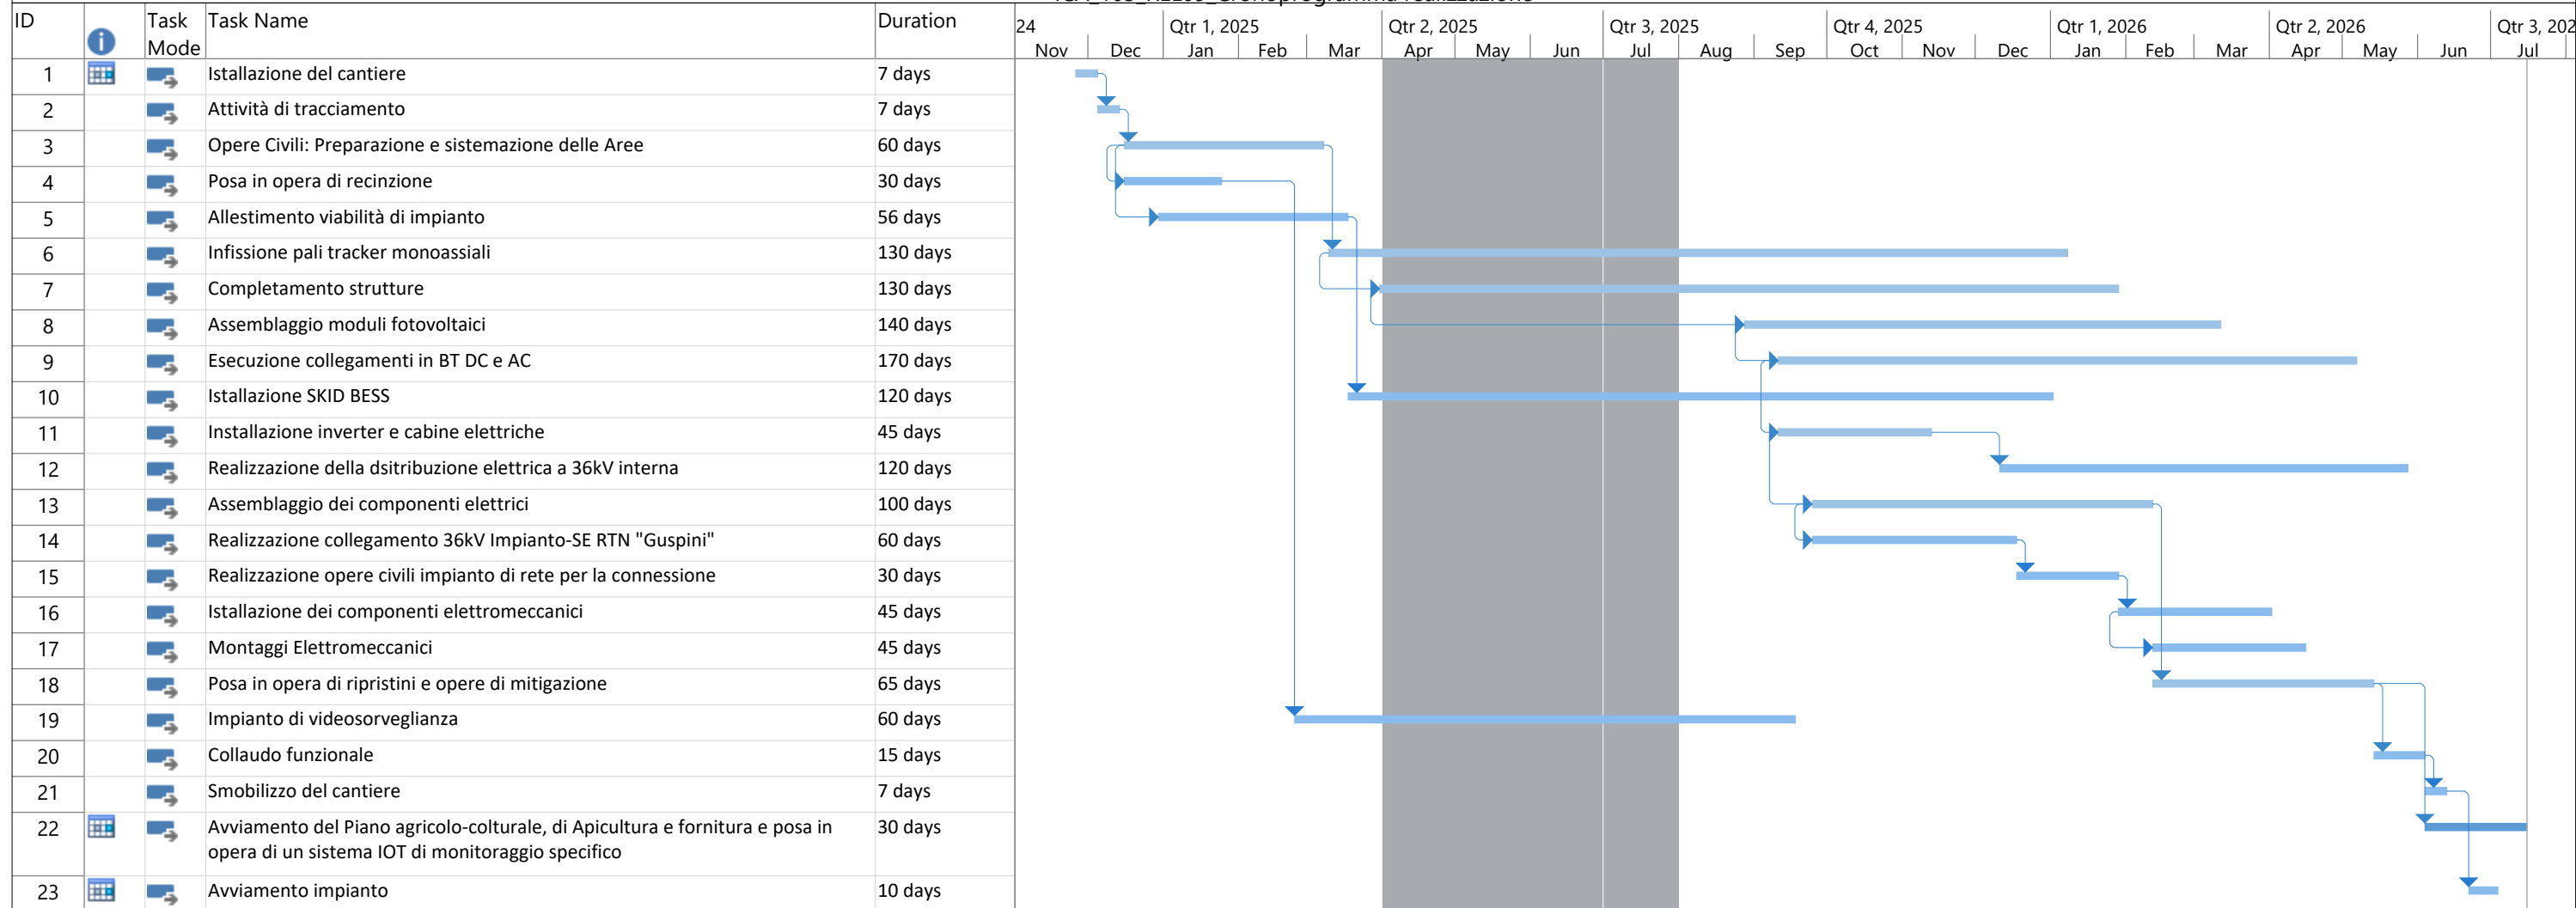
| ID | | Task Mode | Task Name | Duration |
|---|---|---|---|---|
| 1 | | | Istallazione del cantiere | 7 days |
| 2 | | | Attività di tracciamento | 7 days |
| 3 | | | Opere Civili: Preparazione e sistemazione delle Aree | 60 days |
| 4 | | | Posa in opera di recinzione | 30 days |
| 5 | | | Allestimento viabilità di impianto | 56 days |
| 6 | | | Infissione pali tracker monoassiali | 130 days |
| 7 | | | Completamento strutture | 130 days |
| 8 | | | Assemblaggio moduli fotovoltaici | 140 days |
| 9 | | | Esecuzione collegamenti in BT DC e AC | 170 days |
| 10 | | | Istallazione SKID BESS | 120 days |
| 11 | | | Installazione inverter e cabine elettriche | 45 days |
| 12 | | | Realizzazione della dsitribuzione elettrica a 36kV interna | 120 days |
| 13 | | | Assemblaggio dei componenti elettrici | 100 days |
| 14 | | | Realizzazione collegamento 36kV Impianto-SE RTN "Guspini" | 60 days |
| 15 | | | Realizzazione opere civili impianto di rete per la connessione | 30 days |
| 16 | | | Istallazione dei componenti elettromeccanici | 45 days |
| 17 | | | Montaggi Elettromeccanici | 45 days |
| 18 | | | Posa in opera di ripristini e opere di mitigazione | 65 days |
| 19 | | | Impianto di videosorveglianza | 60 days |
| 20 | | | Collaudo funzionale | 15 days |
| 21 | | | Smobilizzo del cantiere | 7 days |
| 22 | | | Avviamento del Piano agricolo-colturale, di Apicultura e fornitura e posa in opera di un sistema IOT di monitoraggio specifico | 30 days |
| 23 | | | Avviamento impianto | 10 days |

24 Nov Dec Qtr 1, 2025 Jan Feb Mar Qtr 2, 2025 Apr May Jun Qtr 3, 2025 Jul Aug Sep Qtr 4, 2025 Oct Nov Dec Qtr 1, 2026 Jan Feb Mar Qtr 2, 2026 Apr May Jun Qtr 3, 202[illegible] Jul